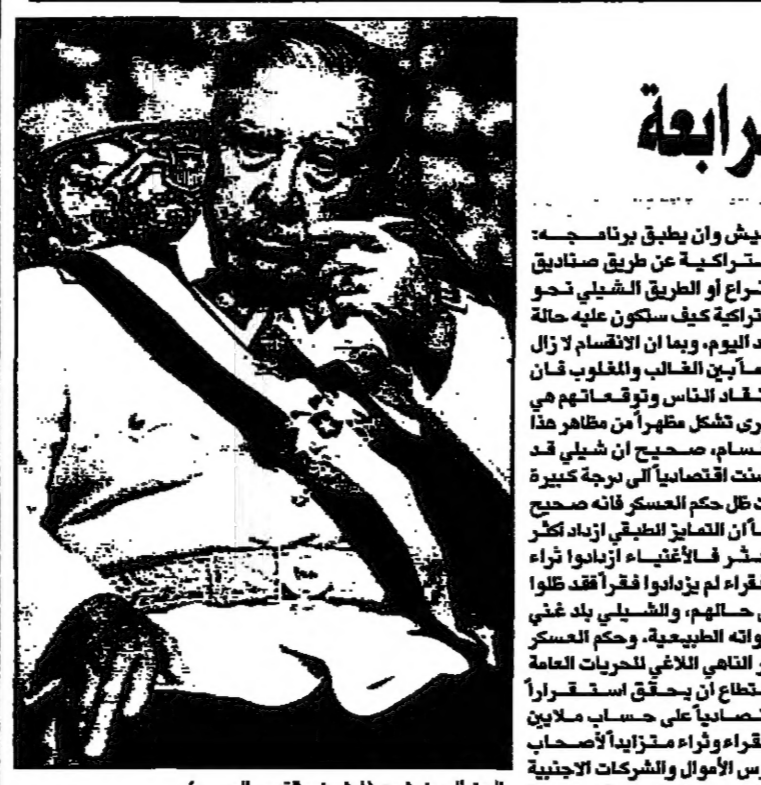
رابعة

يش وان يطبق برنامجه: ستراكية عن طريق صناديق حراع أو الطريق الشيلي نحو تراكية كيف ستكون عليه حالة د اليوم. وبما ان الانقسام لا زال ماً بين الغالب والمغلوب فان تقاد الناس وتوقعاتهم هي رى تشكل مظهراً من مظاهر هذا سام، صحيح ان شيلي قد سنت اقتصادياً الى درجة كبيرة د ظل حكم العسكر فانه صحيح اً أن التمايز الطبقي ازداد أكثر شر فالأغنياء ازدادوا ثراء قراء لم يزدادوا فقراً فقد ظلوا ى حالهم، والشيلي بلد غني واته الطبيعية. وحكم العسكر و الناهي اللاغي للحريات العامة تطاع أن يحقق استقراراً تصادياً على حساب ملايين قراء وثراء متزايداً لأصحاب رس الأموال والشركات الاجنبية